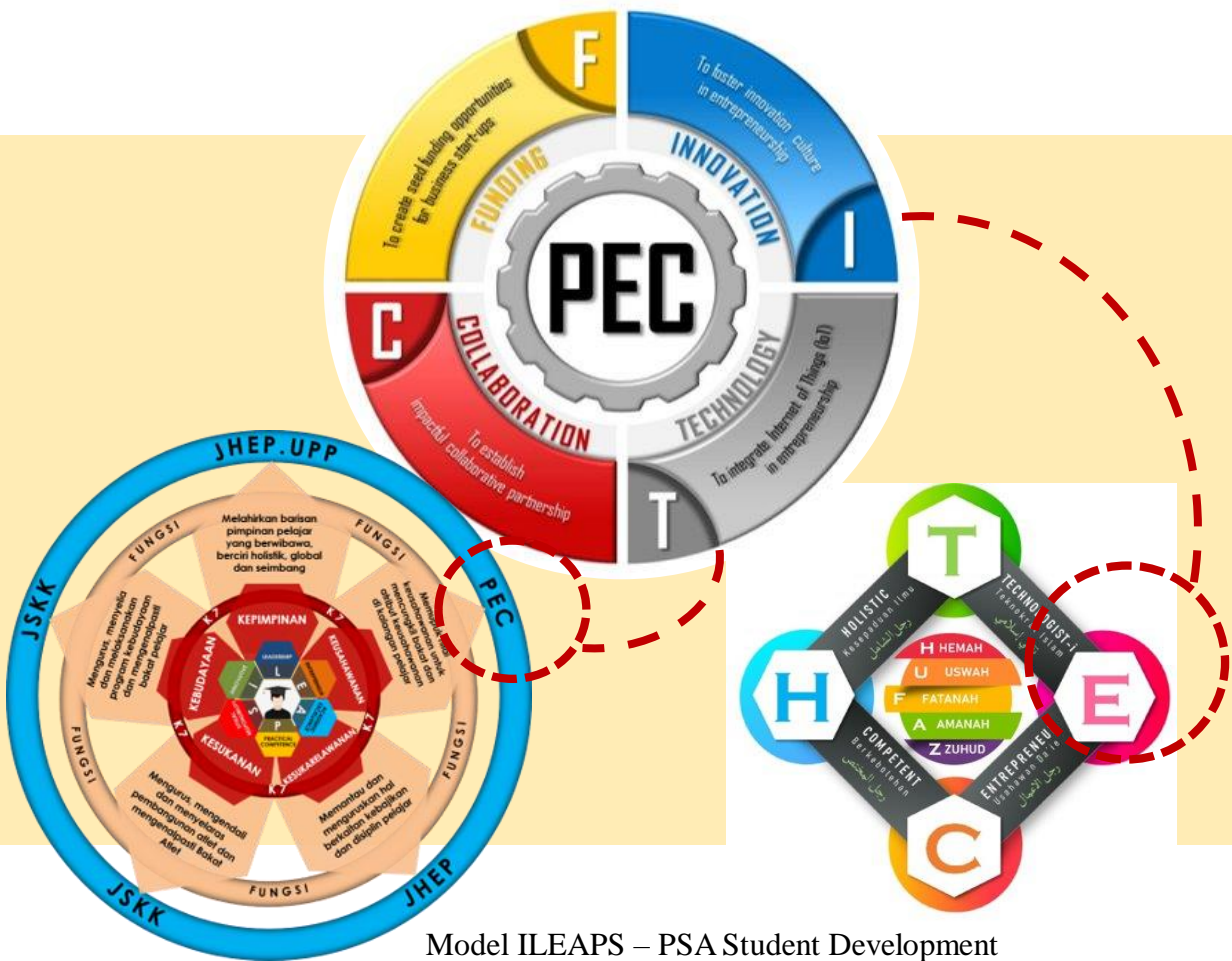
F
FUNDING
To create seed funding opportunities for business start-ups

I
INNOVATION
To foster innovation culture in entrepreneurship

PEC

C
COLLABORATION
To establish impactful collaborative partnership

T
TECHNOLOGY
To integrate Internet of Things (IoT) in entrepreneurship

JHEP.UPP
PEC
JHEP
JSKK
JSKK

FUNGSI
FUNGSI
FUNGSI
FUNGSI
FUNGSI

Melahirkan barisan pimpinan pelajar yang berwibawa, berciri holistik, global dan seimbang

Memupuk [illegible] kesahsiahan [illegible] untuk mencungkil bakat dan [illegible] di kalangan pelajar

Memantau dan menguruskan hal berkaitan kebajikan dan disiplin pelajar

Mengurus, mengendali dan menyelaras pembangunan atlet dan mengenalpasti Bakat Atlet

Mengurus, menyelia dan melaksanakan program kebudayaan dan mengenalpasti bakat pelajar

K7
K7
K7
K7
K7
KEPIMPINAN
KEUSAHAWANAN
KESUKARELAWANAN
KESUKANAN
KEBUDAYAAN
LEADERSHIP
L
P
PRACTICAL COMPETENCE

T
HOLISTIC
Kesepaduan Ilmu
TECHNOLOGIST-I
Teknologi Islam
H
E
C
COMPETENT
Berkebolehan
ENTREPRENEU
Usahawan Daie
H HEMAH
U USWAH
F FATANAH
A AMANAH
Z ZUHUD

Model ILEAPS – PSA Student Development